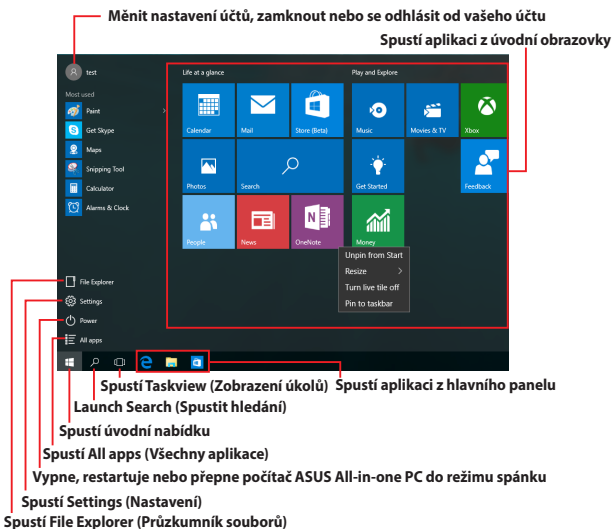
Měnit nastavení účtů, zamknout nebo se odhlásit od vašeho účtu

Spustí aplikaci z úvodní obrazovky

test

Most used

Paint

Get Skype

Maps

Snipping Tool

Calculator

Alarms & Clock

Life at a glance

Calendar

Mail

Store (Beta)

Photos

Search

People

News

OneNote

Play and Explore

Music

Movies & TV

Xbox

Get Started

Feedback

Money

Unpin from Start

Resize

Turn live tile off

Pin to taskbar

File Explorer

Settings

Power

All apps

Spustí Taskview (Zobrazení úkolů)

Spustí aplikaci z hlavního panelu

Launch Search (Spustit hledání)

Spustí úvodní nabídku

Spustí All apps (Všechny aplikace)

Vypne, restartuje nebo přepne počítač ASUS All-in-one PC do režimu spánku

Spustí Settings (Nastavení)

Spustí File Explorer (Průzkumník souborů)